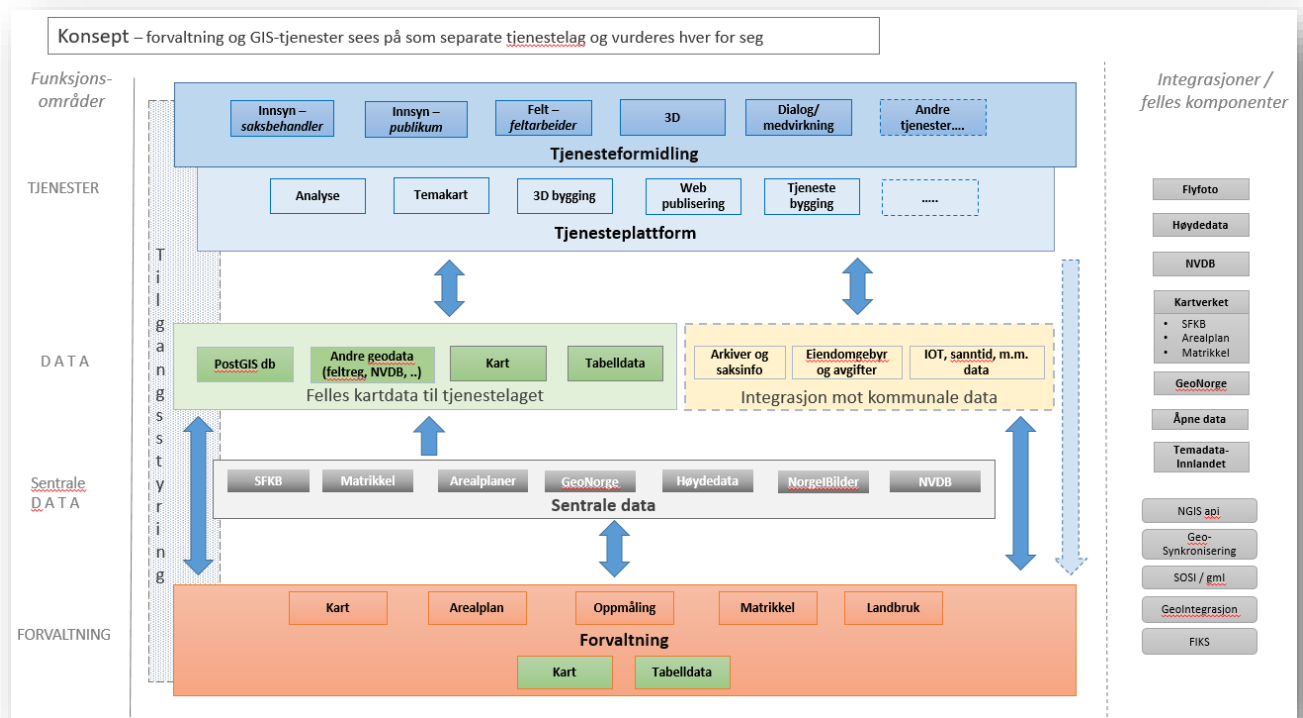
Konsept – forvaltning og GIS-tjenester sees på som separate tjenestelag og vurderes hver for seg

Funksjons-områder

TJENESTER

DATA

Sentrale DATA

FORVALTNING

Tilgangsstyring

Innsyn – saksbehandler

Innsyn – publikum

Felt – feltarbeider

3D

Dialog/ medvirkning

Andre tjenester….

Tjenesteformidling

Analyse

Temakart

3D bygging

Web publisering

Tjeneste bygging

…..

Tjenesteplattform

PostGIS db

Andre geodata (feltreg, NVDB, ..)

Kart

Tabelldata

Felles kartdata til tjenestelaget

Arkiver og saksinfo

Eiendomgebyr og avgifter

IOT, sanntid, m.m. data

Integrasjon mot kommunale data

SFKB

Matrikkel

Arealplaner

GeoNorge

Høydedata

NorgeIBilder

NVDB

Sentrale data

Kart

Arealplan

Oppmåling

Matrikkel

Landbruk

Forvaltning

Kart

Tabelldata

Integrasjoner / felles komponenter

Flyfoto

Høydedata

NVDB

Kartverket

• SFKB
• Arealplan
• Matrikkel

GeoNorge

Åpne data

Temadata-Innlandet

NGIS api

Geo-Synkronisering

SOSI / gml

GeoIntegrasjon

FIKS